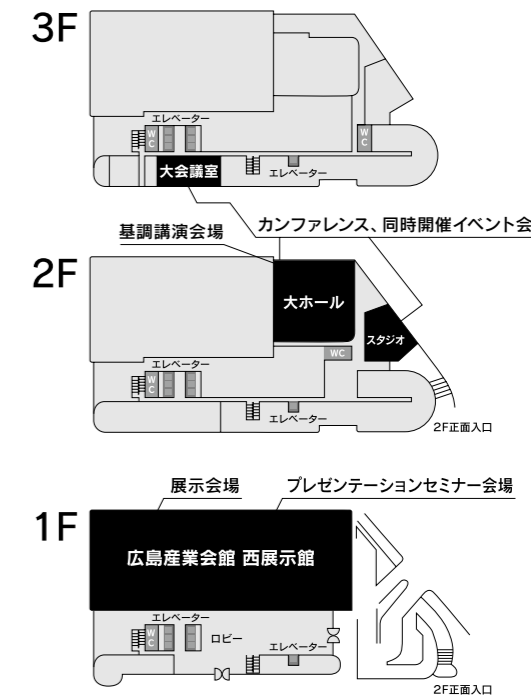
3F

エレベーター

W C

W C

大会議室

エレベーター

基調講演会場

カンファレンス、同時開催イベント会場

2F

大ホール

スタジオ

WC

エレベーター

W C

エレベーター

2F正面入口

展示会場

プレゼンテーションセミナー会場

1F

広島産業会館 西展示館

エレベーター

W C

ロビー

エレベーター

2F正面入口